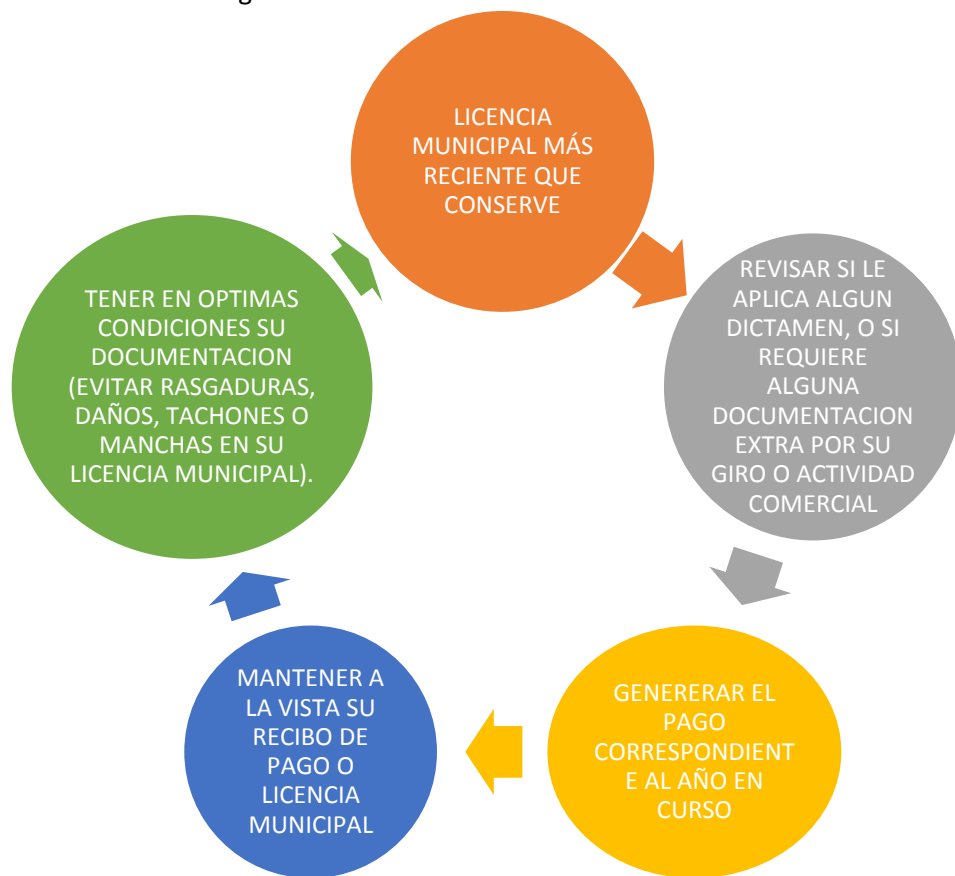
LICENCIA MUNICIPAL MÁS RECIENTE QUE CONSERVE

REVISAR SI LE APLICA ALGUN DICTAMEN, O SI REQUIERE ALGUNA DOCUMENTACION EXTRA POR SU GIRO O ACTIVIDAD COMERCIAL

GENERERAR EL PAGO CORRESPONDIENT E AL AÑO EN CURSO

MANTENER A LA VISTA SU RECIBO DE PAGO O LICENCIA MUNICIPAL

TENER EN OPTIMAS CONDICIONES SU DOCUMENTACION (EVITAR RASGADURAS, DAÑOS, TACHONES O MANCHAS EN SU LICENCIA MUNICIPAL).